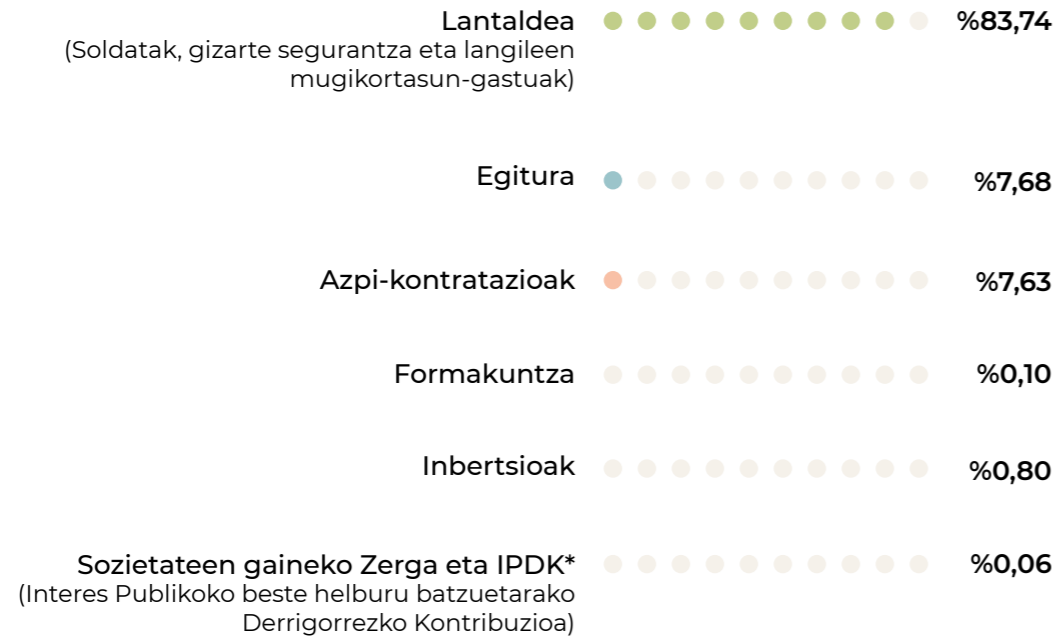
Lantaldea
(Soldatak, gizarte segurantza eta langileen mugikortasun-gastuak)
%83,74

Egitura
%7,68

Azpi-kontratazioak
%7,63

Formakuntza
%0,10

Inbertsioak
%0,80

Sozietateen gaineko Zerga eta IPDK*
(Interes Publikoko beste helburu batzuetarako Derrigorrezko Kontribuzioa)
%0,06